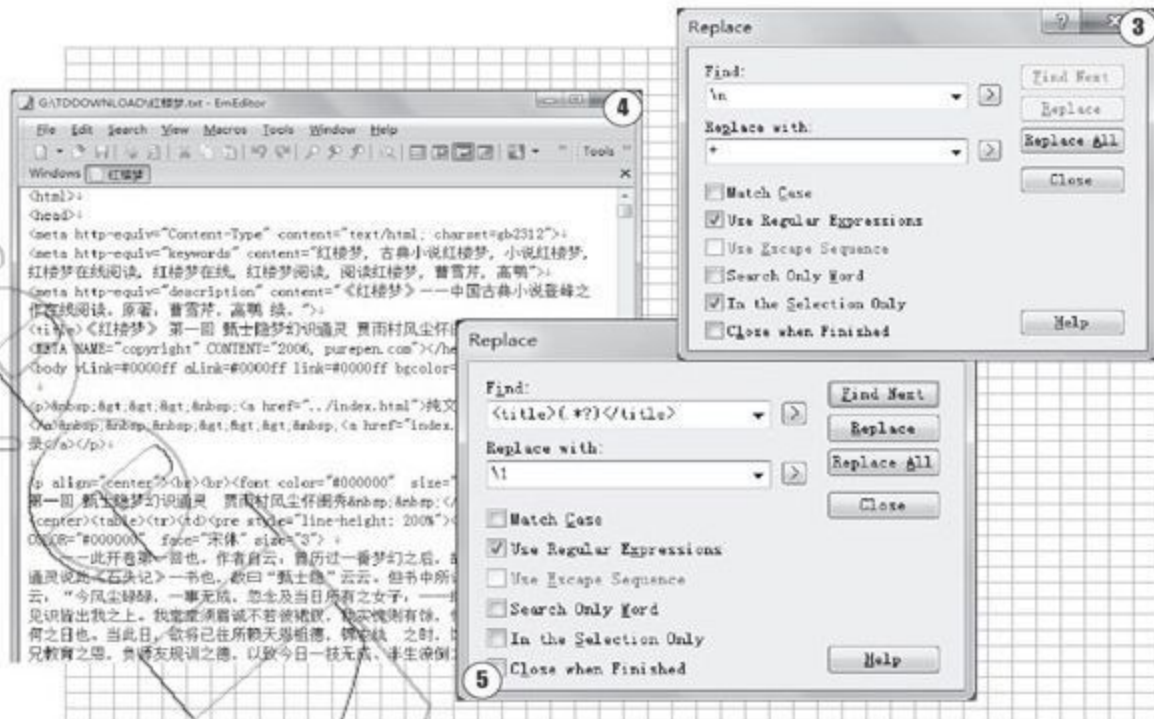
Replace

3

Find:

\n

Find Next

Replace

Replace with:

*

Replace All

Close

Match Case

Use Regular Expressions

Use Escape Sequence

Search Only Word

In the Selection Only

Close when Finished

Help

G:\TDDOWNLOAD\红楼梦.txt - EmEditor

4

File Edit Search View Macros Tools Window Help

Tools

Windows 红楼梦

<html>
<head>
<meta http-equiv="Content-Type" content="text/html; charset=gb2312">
<meta http-equiv="keywords" content="红楼梦, 古典小说红楼梦, 小说红楼梦, 红楼梦在线阅读, 红楼梦在线, 红楼梦阅读, 阅读红楼梦, 曹雪芹, 高鹗">
<meta http-equiv="description" content="《红楼梦》——中国古典小说登峰之作在线阅读, 原著, 曹雪芹, 高鹗 续。">
<title>《红楼梦》 第一回 甄士隐梦幻识通灵 贾雨村风尘怀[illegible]
<META NAME="copyright" CONTENT="2006, purepen.com"></he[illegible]
<body vLink=#0000ff aLink=#0000ff link=#0000ff bgcolor=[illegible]

<p>&nbsp;&gt;&gt;&gt;&nbsp;<a href="../index.html">纯文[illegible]
<a>&nbsp;&nbsp;&nbsp;&gt;&gt;&gt;&nbsp;<a href="index.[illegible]
录</a></p>

<p align="center"><br><br><font color="#000000" size="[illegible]
第一回 甄士隐梦幻识通灵 贾雨村风尘怀闺秀&nbsp;&nbsp;</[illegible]
<center><table><tr><td><pre style="line-height: 200%"><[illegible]
Color="#000000" face="宋体" size="3">
一一此开卷第一回也。作者自云, 曾历过一番梦幻之后, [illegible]
通灵说此《石头记》一书也。故曰"甄士隐"云云。但书中所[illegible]
云, "今风尘碌碌, 一事无成, 忽念及当日所有之女子, 一一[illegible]
见识皆出我之上。我堂堂须眉诚不若彼裙钗, 我实愧则有余, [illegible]
何之日也。当此日, 欲将已往所赖天恩祖德, 锦衣纨 之时, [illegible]
兄教育之恩, 负师友规训之德, 以致今日一技无成, 半生潦倒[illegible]

Replace

Find:

<title>(.*?)</title>

Find Next

Replace

Replace with:

\1

Replace All

Close

Match Case

Use Regular Expressions

Use Escape Sequence

Search Only Word

In the Selection Only

Close when Finished

Help

5